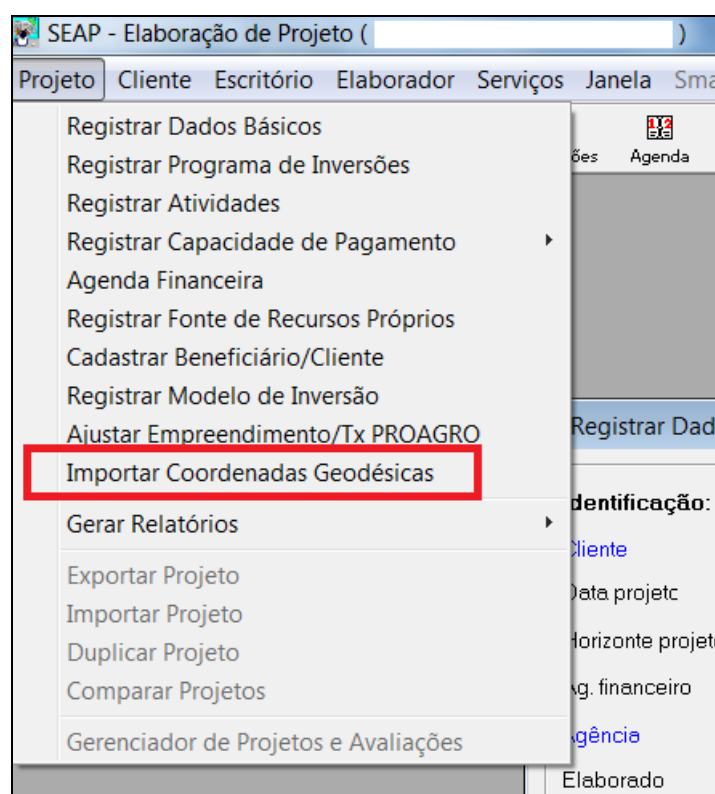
SEAP - Elaboração de Projeto ( )

Projeto Cliente Escritório Elaborador Serviços Janela Sma

Registrar Dados Básicos
Registrar Programa de Inversões
Registrar Atividades
Registrar Capacidade de Pagamento
Agenda Financeira
Registrar Fonte de Recursos Próprios
Cadastrar Beneficiário/Cliente
Registrar Modelo de Inversão
Ajustar Empreendimento/Tx PROAGRO
Importar Coordenadas Geodésicas
Gerar Relatórios
Exportar Projeto
Importar Projeto
Duplicar Projeto
Comparar Projetos
Gerenciador de Projetos e Avaliações

ões Agenda

Registrar Dad

dentificação:
Cliente
Data projetc
Horizonte projet
Ag. financeiro
Agência
Elaborado